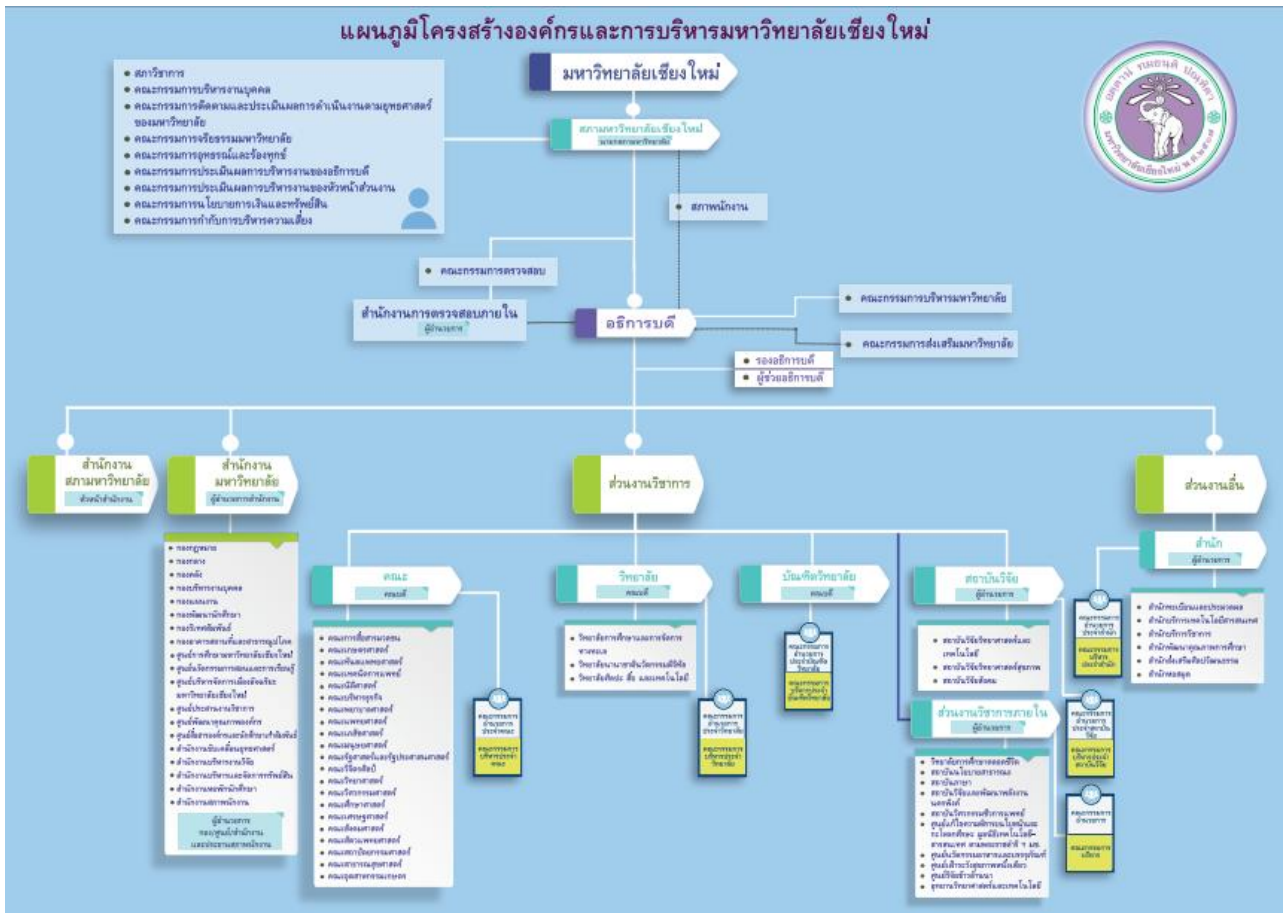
แผนภูมิโครงสร้างองค์กรและการบริหารมหาวิทยาลัยเชียงใหม่

มหาวิทยาลัยเชียงใหม่

• สภาวิชาการ
• คณะกรรมการบริหารงานบุคคล
• คณะกรรมการติดตามและประเมินผลการดำเนินงานตามยุทธศาสตร์ของมหาวิทยาลัย
• คณะกรรมการจริยธรรมมหาวิทยาลัย
• คณะกรรมการอุทธรณ์และร้องทุกข์
• คณะกรรมการประเมินผลการบริหารงานของอธิการบดี
• คณะกรรมการประเมินผลการบริหารงานของหัวหน้าส่วนงาน
• คณะกรรมการนโยบายการเงินและทรัพย์สิน
• คณะกรรมการกำกับการบริหารความเสี่ยง

สภามหาวิทยาลัยเชียงใหม่
นายกสภามหาวิทยาลัย

สภาพนักงาน

• คณะกรรมการตรวจสอบ

สำนักงานการตรวจสอบภายใน
ผู้อำนวยการ

อธิการบดี

• คณะกรรมการบริหารมหาวิทยาลัย

• คณะกรรมการส่งเสริมมหาวิทยาลัย

• รองอธิการบดี
• ผู้ช่วยอธิการบดี

สำนักงานสภามหาวิทยาลัย
หัวหน้าสำนักงาน

สำนักงานมหาวิทยาลัย
ผู้อำนวยการสำนักงาน

ส่วนงานวิชาการ

ส่วนงานอื่น

• กองกฎหมาย
• กองกลาง
• กองคลัง
• กองบริหารงานบุคคล
• กองแผนงาน
• กองพัฒนานักศึกษา
• กองวิเทศสัมพันธ์
• กองอาคารสถานที่และสาธารณูปโภค
• ศูนย์การศึกษามหาวิทยาลัยเชียงใหม่
• ศูนย์บริหารจัดการนวัตกรรมและการเรียนรู้
• ศูนย์บริหารจัดการเมืองอัจฉริยะมหาวิทยาลัยเชียงใหม่
• ศูนย์ประสานงานวิชาการ
• ศูนย์พัฒนาคุณภาพองค์กร
• ศูนย์สื่อสารองค์กรและนักศึกษาสัมพันธ์
• สำนักงานขับเคลื่อนยุทธศาสตร์
• สำนักงานบริหารงานวิจัย
• สำนักงานบริหารและจัดการทรัพย์สิน
• สำนักงานหอพักนักศึกษา
• สำนักงานสภาพนักงาน

ผู้อำนวยการ กอง/ศูนย์/หัวหน้าสำนักงาน และประธานสภาพนักงาน

คณะ
คณบดี

• คณะการสื่อสารมวลชน
• คณะเกษตรศาสตร์
• คณะทันตแพทยศาสตร์
• คณะเทคนิคการแพทย์
• คณะนิติศาสตร์
• คณะบริหารธุรกิจ
• คณะพยาบาลศาสตร์
• คณะแพทยศาสตร์
• คณะเภสัชศาสตร์
• คณะมนุษยศาสตร์
• คณะรัฐศาสตร์และรัฐประศาสนศาสตร์
• คณะวิจิตรศิลป์
• คณะวิทยาศาสตร์
• คณะวิศวกรรมศาสตร์
• คณะศึกษาศาสตร์
• คณะเศรษฐศาสตร์
• คณะสังคมศาสตร์
• คณะสัตวแพทยศาสตร์
• คณะสถาปัตยกรรมศาสตร์
• คณะสาธารณสุขศาสตร์
• คณะอุตสาหกรรมเกษตร

คณะกรรมการอำนวยการประจำคณะ
คณะกรรมการบริหารประจำคณะ

วิทยาลัย
คณบดี

• วิทยาลัยการศึกษาและการจัดการทางทะเล
• วิทยาลัยนานาชาตินวัตกรรมดิจิทัล
• วิทยาลัยศิลปะ สื่อ และเทคโนโลยี

คณะกรรมการอำนวยการประจำวิทยาลัย
คณะกรรมการบริหารประจำวิทยาลัย

บัณฑิตวิทยาลัย
คณบดี

คณะกรรมการอำนวยการประจำบัณฑิตวิทยาลัย
คณะกรรมการบริหารประจำบัณฑิตวิทยาลัย

สถาบันวิจัย
ผู้อำนวยการ

• สถาบันวิจัยวิทยาศาสตร์และเทคโนโลยี
• สถาบันวิจัยวิทยาศาสตร์สุขภาพ
• สถาบันวิจัยสังคม

คณะกรรมการอำนวยการประจำสถาบันวิจัย
คณะกรรมการบริหารประจำสถาบันวิจัย

ส่วนงานวิชาการภายใน
ผู้อำนวยการ

• วิทยาลัยการศึกษาตลอดชีวิต
• สถาบันนโยบายสาธารณะ
• สถาบันภาษา
• สถาบันวิจัยและพัฒนาพลังงานนครพิงค์
• สถาบันวิศวกรรมชีวการแพทย์
• ศูนย์ความเป็นเลิศทางนวัตกรรมและเทคโนโลยีสารสนเทศ
• ศูนย์บริการวิชาการและอุทยานวิทยาศาสตร์
• ศูนย์เด็กเล็กและวิทยาศาสตร์
• ศูนย์วิจัยข้าวล้านนา
• อุทยานวิทยาศาสตร์และเทคโนโลยี

คณะกรรมการอำนวยการ
คณะกรรมการบริหาร

สำนัก
ผู้อำนวยการ

คณะกรรมการอำนวยการประจำสำนัก
คณะกรรมการบริหารประจำสำนัก

• สำนักทะเบียนและประมวลผล
• สำนักบริการเทคโนโลยีสารสนเทศ
• สำนักบริการวิชาการ
• สำนักพัฒนาคุณภาพการศึกษา
• สำนักส่งเสริมศิลปวัฒนธรรม
• สำนักหอสมุด

มหาวิทยาลัยเชียงใหม่ พ.ศ.๒๕๐๗
อตฺตานํ ทมยนฺติ ปณฺฑิตา